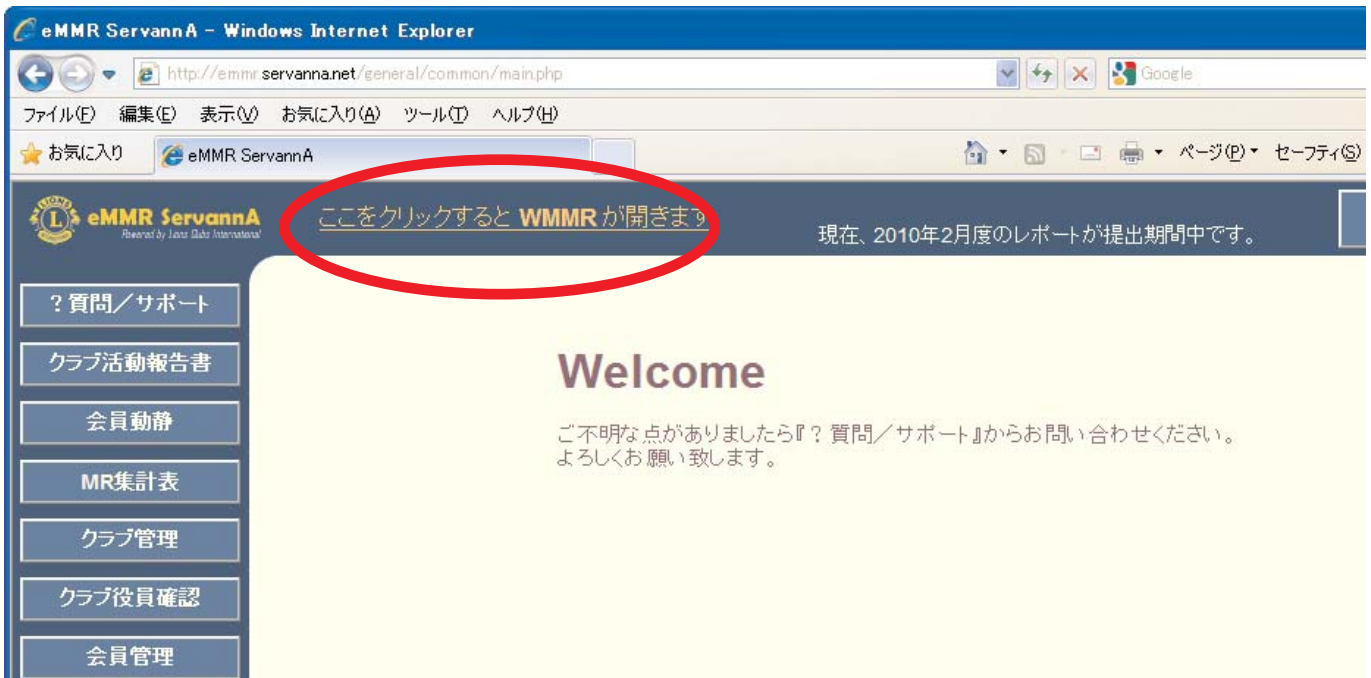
eMMR ServannA - Windows Internet Explorer

http://emmr.servanna.net/general/common/main.php

Google

ファイル(F) 編集(E) 表示(V) お気に入り(A) ツール(T) ヘルプ(H)

お気に入り

eMMR ServannA

ページ(P) セーフティ(S)

eMMR ServannA

Powered by Lions Clubs International

ここをクリックすると WMMR が開きます

現在、2010年2月度のレポートが提出期間中です。

？質問／サポート

クラブ活動報告書

会員動静

MR集計表

クラブ管理

クラブ役員確認

会員管理

Welcome

ご不明な点がありましたら『？質問／サポート』からお問い合わせください。
よろしくお願い致します。